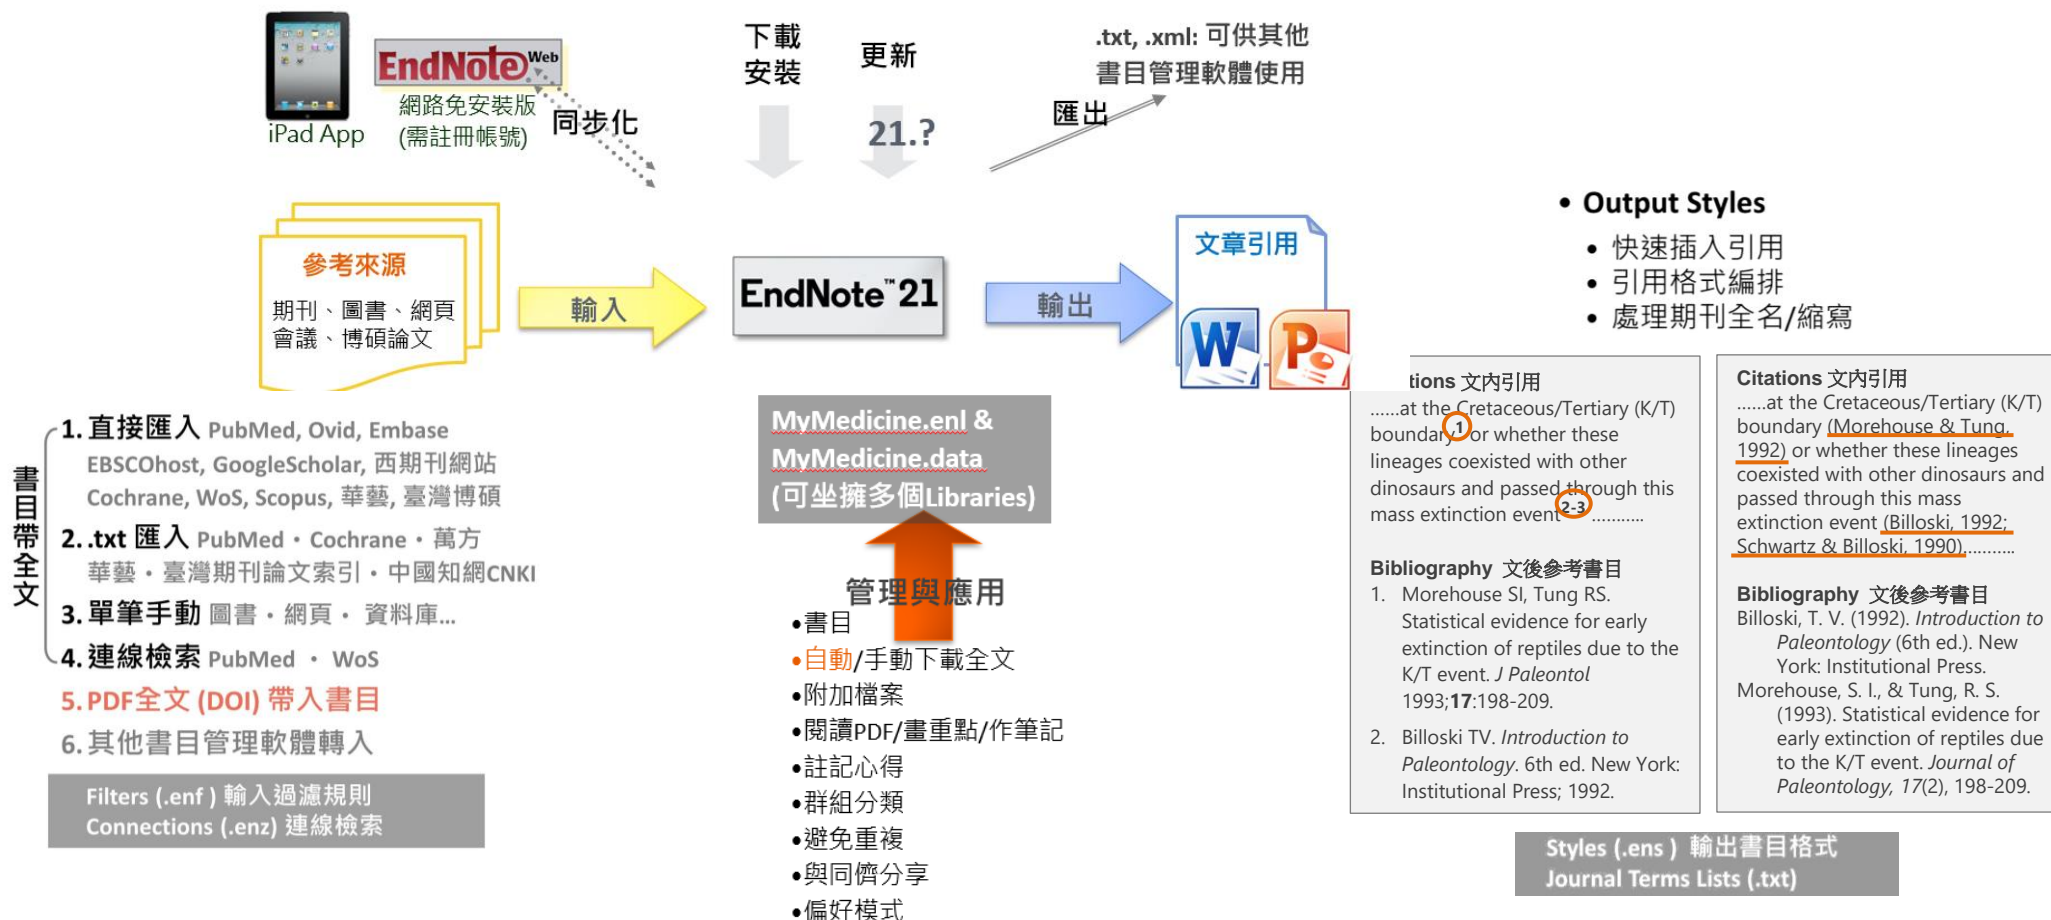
iPad App

EndNote Web
網路免安裝版
(需註冊帳號)

同步化

下載
安裝

更新

21.?

.txt, .xml: 可供其他
書目管理軟體使用

匯出

參考來源
期刊、圖書、網頁
會議、博碩論文

輸入

EndNote™21

輸出

文章引用

• Output Styles
• 快速插入引用
• 引用格式編排
• 處理期刊全名/縮寫

書目帶全文
1. 直接匯入 PubMed, Ovid, Embase EBSCOhost, GoogleScholar, 西期刊網站 Cochrane, WoS, Scopus, 華藝, 臺灣博碩
2. .txt 匯入 PubMed・Cochrane・萬方 華藝・臺灣期刊論文索引・中國知網CNKI
3. 單筆手動 圖書・網頁・ 資料庫...
4. 連線檢索 PubMed ・ WoS
5. PDF全文 (DOI) 帶入書目
6. 其他書目管理軟體轉入

Filters (.enf ) 輸入過濾規則
Connections (.enz) 連線檢索

MyMedicine.enl &
MyMedicine.data
(可坐擁多個Libraries)

管理與應用
•書目
•自動/手動下載全文
•附加檔案
•閱讀PDF/畫重點/作筆記
•註記心得
•群組分類
•避免重複
•與同儕分享
•偏好模式

tions 文內引用
......at the Cretaceous/Tertiary (K/T) boundary 1 or whether these lineages coexisted with other dinosaurs and passed through this mass extinction event 2-3 ..........

Bibliography 文後參考書目
1. Morehouse SI, Tung RS. Statistical evidence for early extinction of reptiles due to the K/T event. *J Paleontol* 1993;**17**:198-209.
2. Billoski TV. *Introduction to Paleontology*. 6th ed. New York: Institutional Press; 1992.

Citations 文內引用
......at the Cretaceous/Tertiary (K/T) boundary (Morehouse & Tung, 1992) or whether these lineages coexisted with other dinosaurs and passed through this mass extinction event (Billoski, 1992; Schwartz & Billoski, 1990)..........

Bibliography 文後參考書目
Billoski, T. V. (1992). *Introduction to Paleontology* (6th ed.). New York: Institutional Press.
Morehouse, S. I., & Tung, R. S. (1993). Statistical evidence for early extinction of reptiles due to the K/T event. *Journal of Paleontology, 17*(2), 198-209.

Styles (.ens ) 輸出書目格式
Journal Terms Lists (.txt)